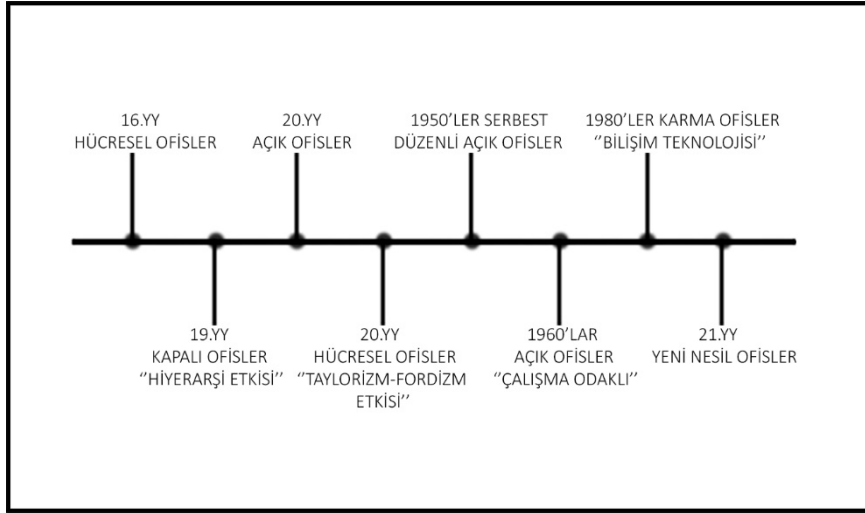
16.YY
HÜCRESEL OFİSLER

20.YY
AÇIK OFİSLER

1950'LER SERBEST
DÜZENLİ AÇIK OFİSLER

1980'LER KARMA OFİSLER
''BİLİŞİM TEKNOLOJİSİ''

19.YY
KAPALI OFİSLER
''HİYERARŞİ ETKİSİ''

20.YY
HÜCRESEL OFİSLER
''TAYLORİZM-FORDİZM ETKİSİ''

1960'LAR
AÇIK OFİSLER
''ÇALIŞMA ODAKLI''

21.YY
YENİ NESİL OFİSLER